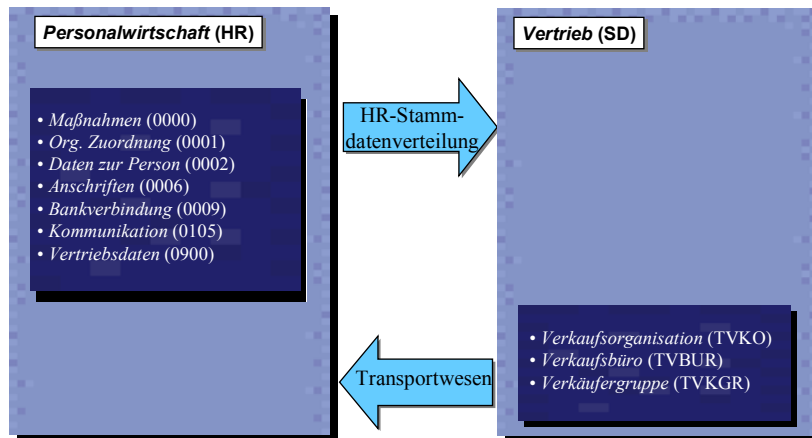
**Personalwirtschaft (HR)**

• *Maßnahmen* (0000)
• *Org. Zuordnung* (0001)
• *Daten zur Person* (0002)
• *Anschriften* (0006)
• *Bankverbindung* (0009)
• *Kommunikation* (0105)
• *Vertriebsdaten* (0900)

HR-Stammdatenverteilung

**Vertrieb (SD)**

• *Verkaufsorganisation* (TVKO)
• *Verkaufsbüro* (TVBUR)
• *Verkäufergruppe* (TVKGR)

Transportwesen